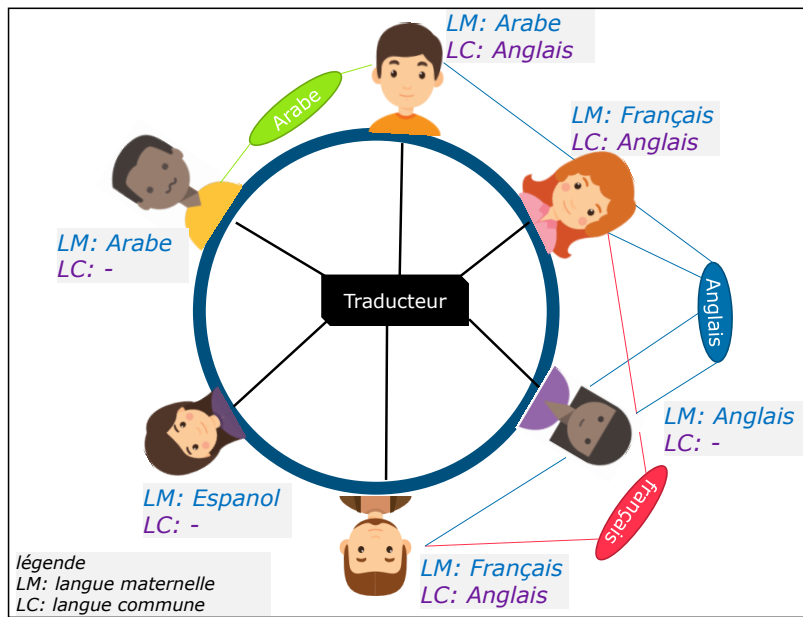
LM: Arabe
LC: Anglais

Arabe

LM: Français
LC: Anglais

LM: Arabe
LC: -

Traducteur

Anglais

LM: Anglais
LC: -

français

LM: Espanol
LC: -

LM: Français
LC: Anglais

légende
LM: langue maternelle
LC: langue commune